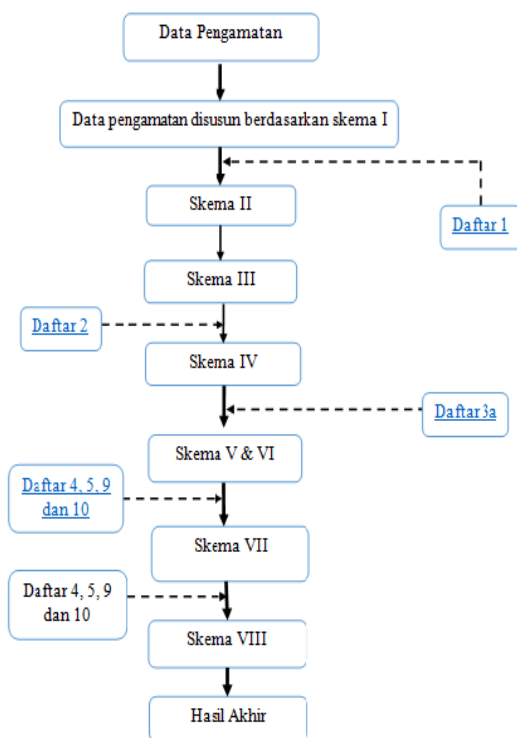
Data Pengamatan

Data pengamatan disusun berdasarkan skema I

Skema II

Daftar 1

Skema III

Daftar 2

Skema IV

Daftar 3a

Skema V & VI

Daftar 4, 5, 9 dan 10

Skema VII

Daftar 4, 5, 9 dan 10

Skema VIII

Hasil Akhir